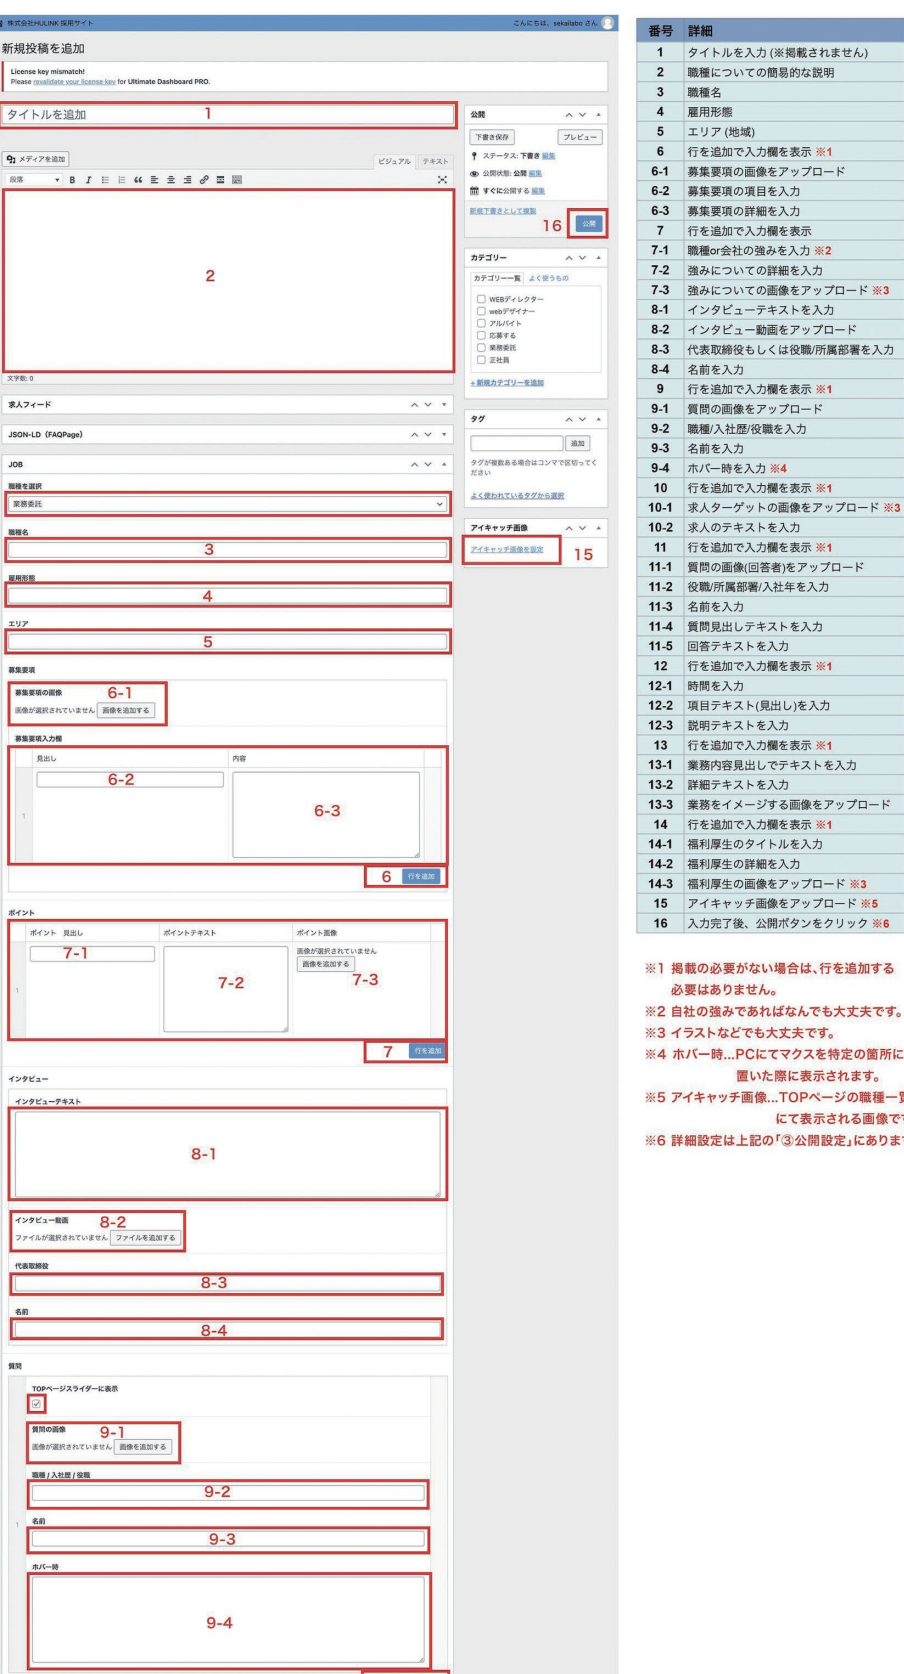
株式会社HULINK 採用サイト こんにちは、sekailabo さん

新規投稿を追加

License key mismatch!
Please revalidate your license key for Ultimate Dashboard PRO.

タイトルを追加 1

メディアを追加 ビジュアル テキスト

段落

2

文字数: 0

公開
下書き保存 プレビュー
ステータス: 下書き 編集
公開状態: 公開 編集
すぐに公開する 編集
新規下書きとして複製
16 公開

カテゴリー
カテゴリー一覧 よく使うもの
WEBディレクター
webデザイナー
アルバイト
応募する
業務委託
正社員
+新規カテゴリーを追加

タグ
追加
タグが複数ある場合はコンマで区切ってください
よく使われているタグから選択

アイキャッチ画像
アイキャッチ画像を設定 15

求人フィード
JSON-LD (FAQPage)
JOB
職種を選択
業務委託
職種名
3
雇用形態
4
エリア
5
募集要項
募集要項の画像 6-1
画像が選択されていません 画像を追加する
募集要項入力欄
見出し 内容
6-2 6-3
6 行を追加
ポイント
ポイント 見出し ポイントテキスト ポイント画像
7-1 7-2 画像が選択されていません 画像を追加する 7-3
7 行を追加
インタビュー
インタビューテキスト
8-1
インタビュー動画 8-2
ファイルが選択されていません ファイルを追加する
代表取締役
8-3
名前
8-4
質問
TOPページスライダーに表示
質問の画像 9-1
画像が選択されていません 画像を追加する
職種 / 入社歴 / 役職
9-2
名前
9-3
ホバー時
9-4

| 番号 | 詳細 |
|---|---|
| 1 | タイトルを入力 (※掲載されません) |
| 2 | 職種についての簡易的な説明 |
| 3 | 職種名 |
| 4 | 雇用形態 |
| 5 | エリア (地域) |
| 6 | 行を追加で入力欄を表示 ※1 |
| 6-1 | 募集要項の画像をアップロード |
| 6-2 | 募集要項の項目を入力 |
| 6-3 | 募集要項の詳細を入力 |
| 7 | 行を追加で入力欄を表示 |
| 7-1 | 職種or会社の強みを入力 ※2 |
| 7-2 | 強みについての詳細を入力 |
| 7-3 | 強みについての画像をアップロード ※3 |
| 8-1 | インタビューテキストを入力 |
| 8-2 | インタビュー動画をアップロード |
| 8-3 | 代表取締役もしくは役職/所属部署を入力 |
| 8-4 | 名前を入力 |
| 9 | 行を追加で入力欄を表示 ※1 |
| 9-1 | 質問の画像をアップロード |
| 9-2 | 職種/入社歴/役職を入力 |
| 9-3 | 名前を入力 |
| 9-4 | ホバー時を入力 ※4 |
| 10 | 行を追加で入力欄を表示 ※1 |
| 10-1 | 求人ターゲットの画像をアップロード ※3 |
| 10-2 | 求人のテキストを入力 |
| 11 | 行を追加で入力欄を表示 ※1 |
| 11-1 | 質問の画像(回答者)をアップロード |
| 11-2 | 役職/所属部署/入社年を入力 |
| 11-3 | 名前を入力 |
| 11-4 | 質問見出しテキストを入力 |
| 11-5 | 回答テキストを入力 |
| 12 | 行を追加で入力欄を表示 ※1 |
| 12-1 | 時間を入力 |
| 12-2 | 項目テキスト(見出し)を入力 |
| 12-3 | 説明テキストを入力 |
| 13 | 行を追加で入力欄を表示 ※1 |
| 13-1 | 業務内容見出しでテキストを入力 |
| 13-2 | 詳細テキストを入力 |
| 13-3 | 業務をイメージする画像をアップロード |
| 14 | 行を追加で入力欄を表示 ※1 |
| 14-1 | 福利厚生のタイトルを入力 |
| 14-2 | 福利厚生の詳細を入力 |
| 14-3 | 福利厚生の画像をアップロード ※3 |
| 15 | アイキャッチ画像をアップロード ※5 |
| 16 | 入力完了後、公開ボタンをクリック ※6 |

※1 掲載の必要がない場合は、行を追加する必要はありません。
※2 自社の強みであればなんでも大丈夫です。
※3 イラストなどでも大丈夫です。
※4 ホバー時...PCにてマウスを特定の箇所に置いた際に表示されます。
※5 アイキャッチ画像...TOPページの職種一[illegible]にて表示される画像で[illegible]
※6 詳細設定は上記の「③公開設定」にありま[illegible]